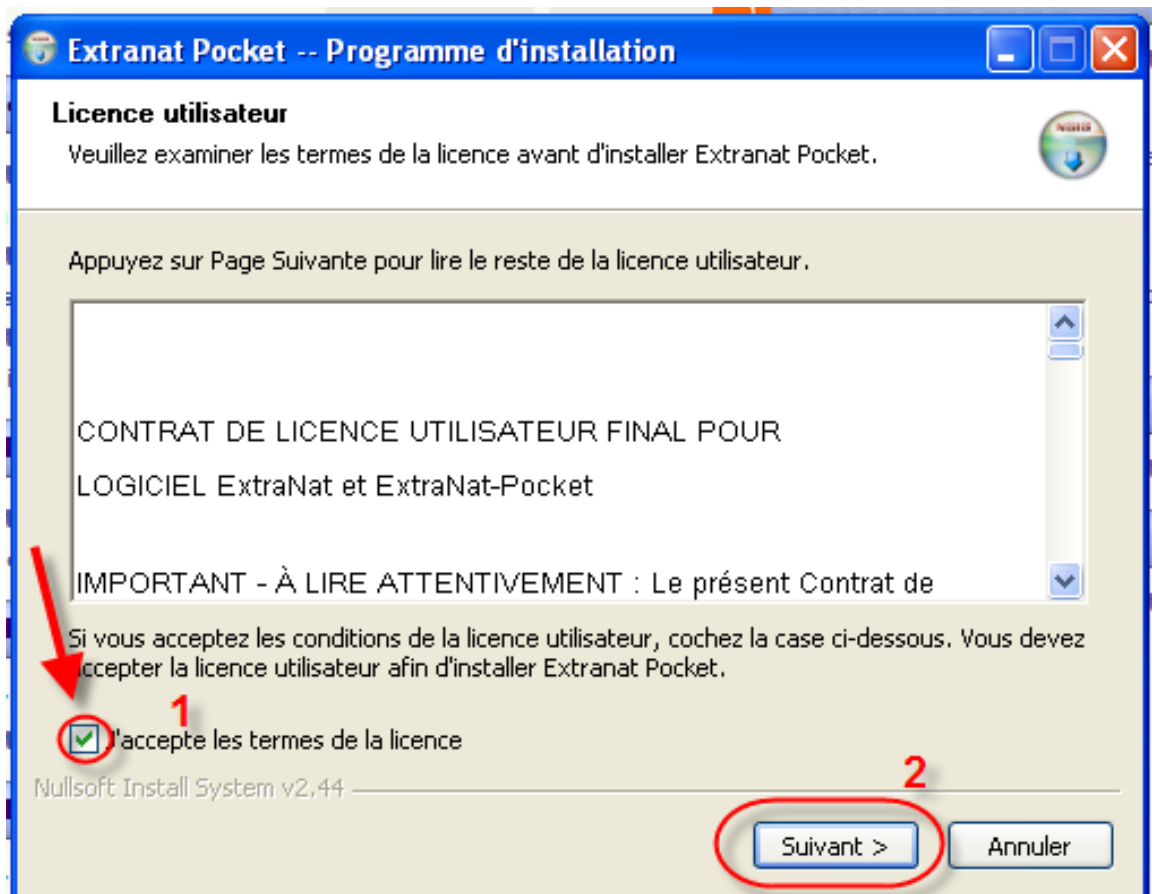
Extranat Pocket -- Programme d'installation

Licence utilisateur
Veuillez examiner les termes de la licence avant d'installer Extranat Pocket.

Appuyez sur Page Suivante pour lire le reste de la licence utilisateur.

CONTRAT DE LICENCE UTILISATEUR FINAL POUR

LOGICIEL ExtraNat et ExtraNat-Pocket

IMPORTANT - À LIRE ATTENTIVEMENT : Le présent Contrat de

Si vous acceptez les conditions de la licence utilisateur, cochez la case ci-dessous. Vous devez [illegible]ccepter la licence utilisateur afin d'installer Extranat Pocket.

1

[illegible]'accepte les termes de la licence

Nullsoft Install System v2.44

2

Suivant >

Annuler